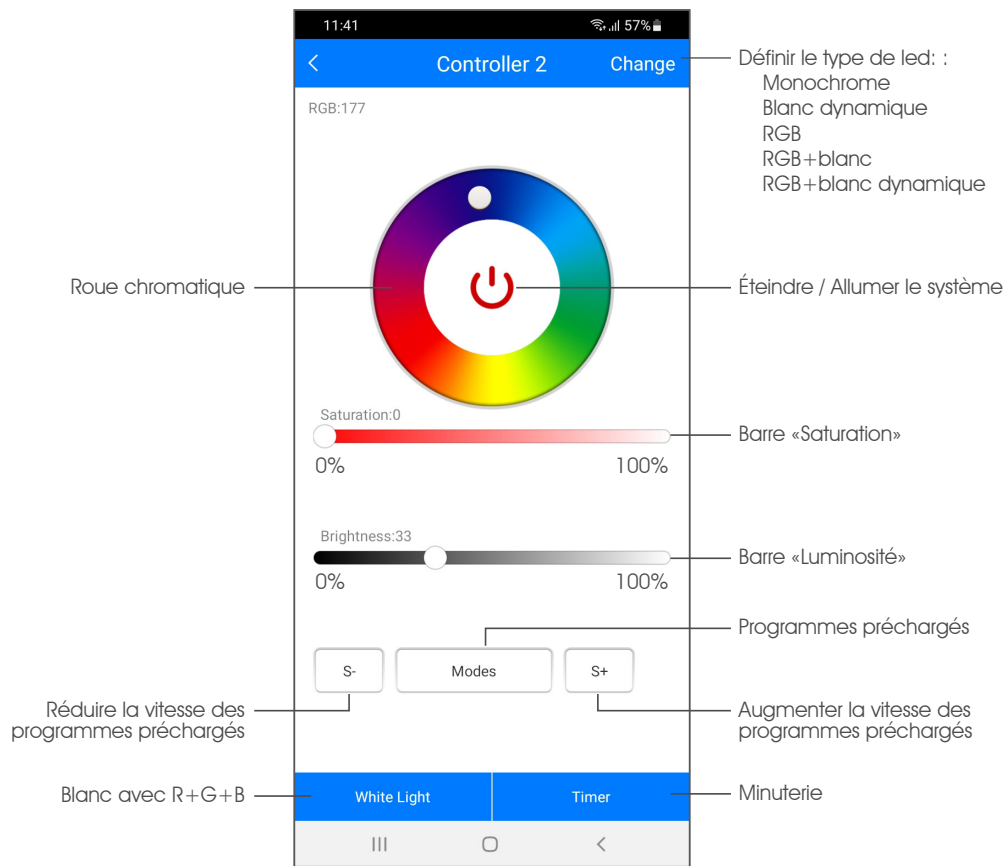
11:41
57%

<
Controller 2
Change

Définir le type de led: :
Monochrome
Blanc dynamique
RGB
RGB+blanc
RGB+blanc dynamique

RGB:177

Roue chromatique

Éteindre / Allumer le système

Saturation:0

Barre «Saturation»

0%
100%

Brightness:33

Barre «Luminosité»

0%
100%

Programmes préchargés

S-
Modes
S+

Réduire la vitesse des programmes préchargés

Augmenter la vitesse des programmes préchargés

Blanc avec R+G+B

White Light
Timer

Minuterie

III
O
<